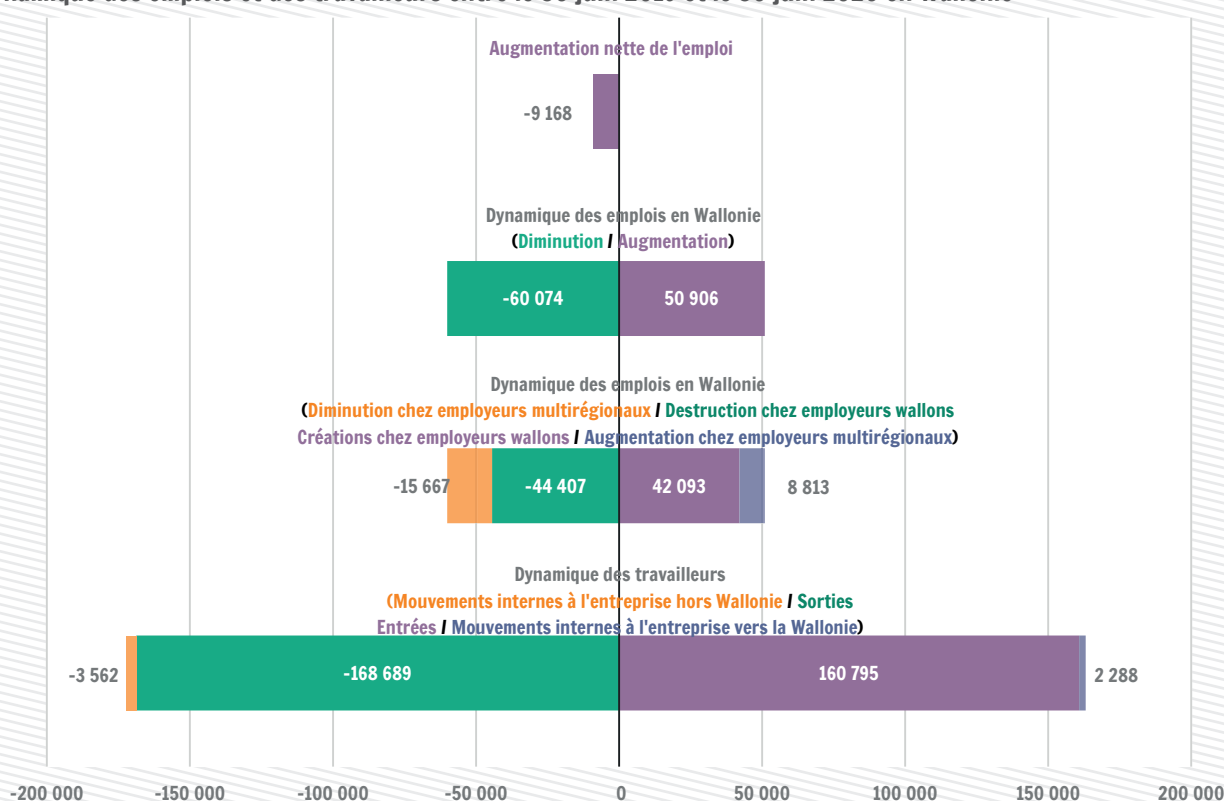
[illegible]

Augmentation nette de l'emploi

-9 168

Dynamique des emplois en Wallonie
(Diminution / Augmentation)

-60 074

50 906

Dynamique des emplois en Wallonie
(Diminution chez employeurs multirégionaux / Destruction chez employeurs wallons
Créations chez employeurs wallons / Augmentation chez employeurs multirégionaux)

-15 667

-44 407

42 093

8 813

Dynamique des travailleurs
(Mouvements internes à l'entreprise hors Wallonie / Sorties
Entrées / Mouvements internes à l'entreprise vers la Wallonie)

-3 562

-168 689

160 795

2 288

-200 000 -150 000 -100 000 -50 000 0 50 000 100 000 150 000 200 000